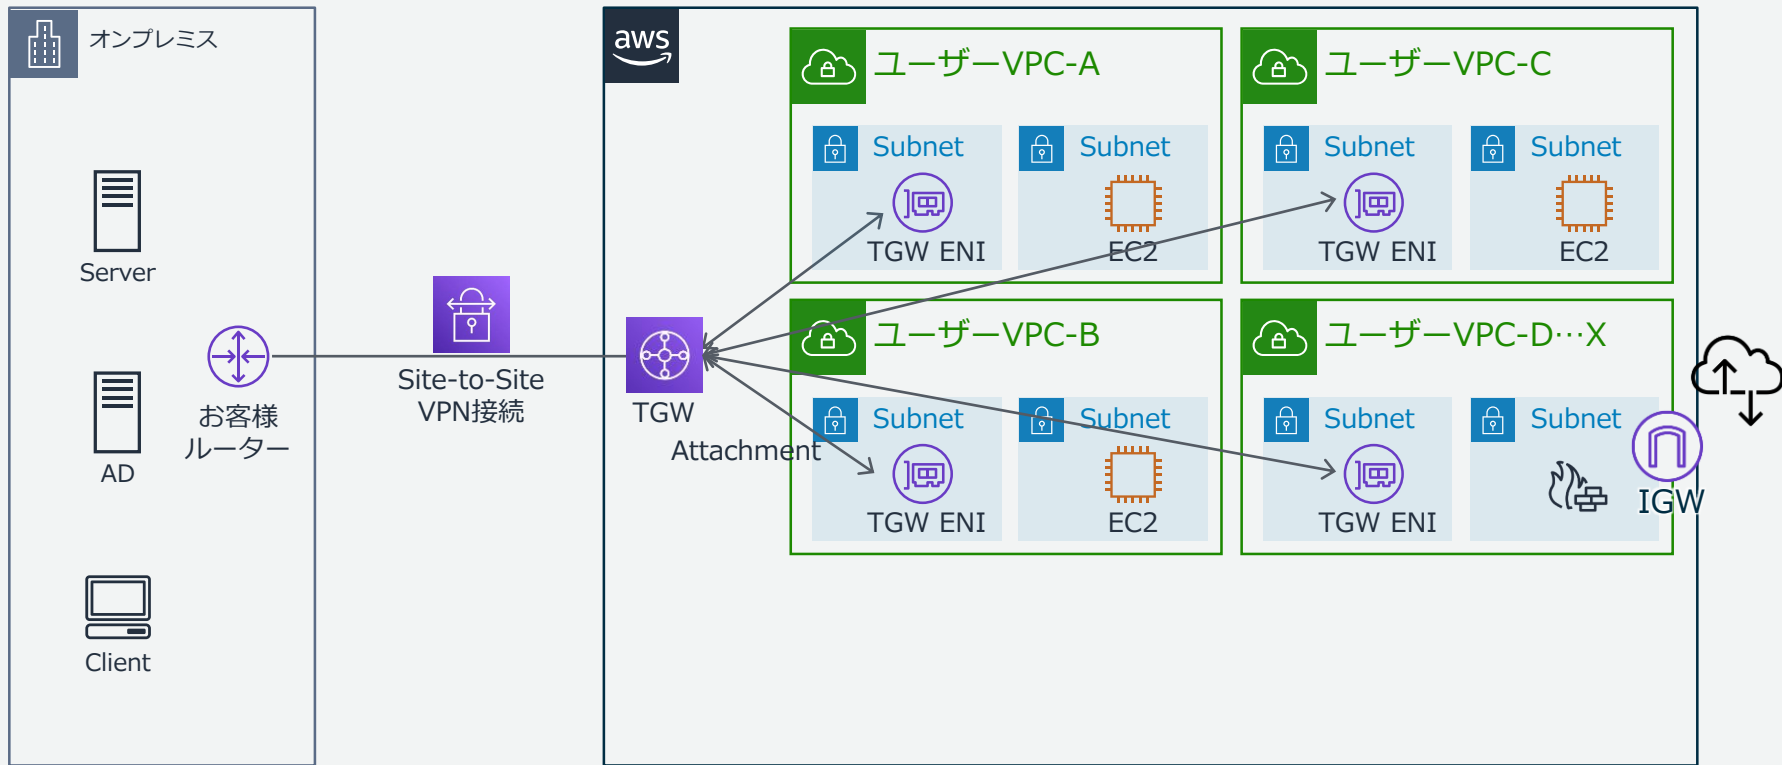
オンプレミス

Server

AD

Client

お客様
ルーター

Site-to-Site
VPN接続

aws

TGW
Attachment

ユーザーVPC-A
Subnet
TGW ENI
Subnet
EC2

ユーザーVPC-C
Subnet
TGW ENI
Subnet
EC2

ユーザーVPC-B
Subnet
TGW ENI
Subnet
EC2

ユーザーVPC-D…X
Subnet
TGW ENI
Subnet

IGW